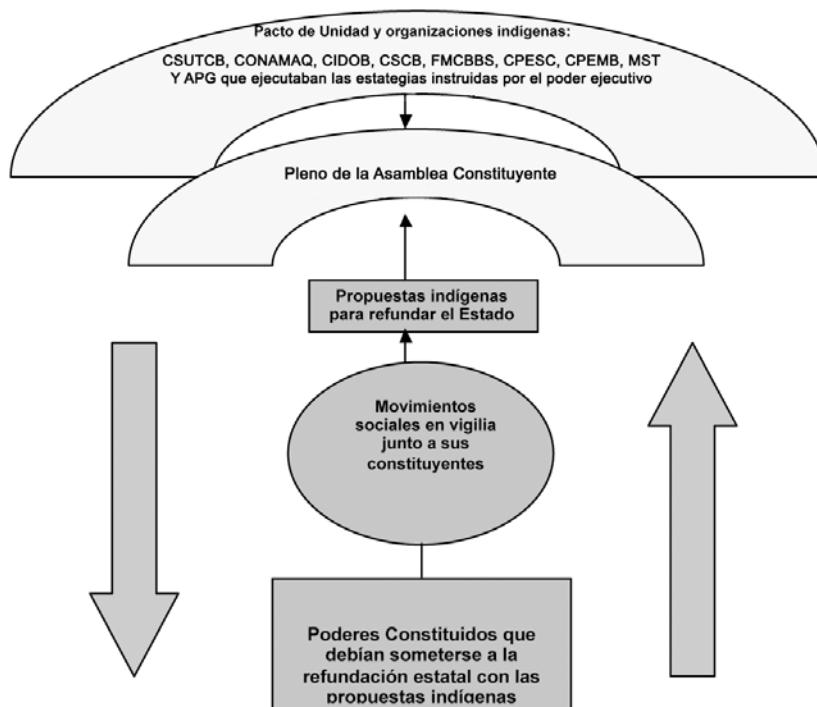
Pacto de Unidad y organizaciones indigenas:

CSUTCB, CONAMAQ, CIDOB, CSCB, FMCBBS, CPESC, CPEMB, MST Y APG que ejecutaban las estategias instruidas por el poder ejecutivo

Pleno de la Asamblea Constituyente

Propuestas indígenas para refundar el Estado

Movimientos sociales en vigilia junto a sus constituyentes

Poderes Constituidos que debían someterse a la refundación estatal con las propuestas indígenas